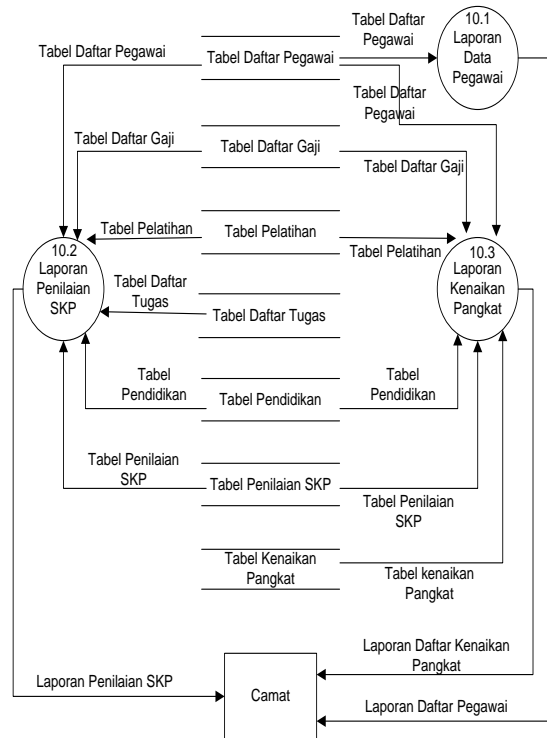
Tabel Daftar Pegawai

10.1 Laporan Data Pegawai

Tabel Daftar Pegawai

Tabel Daftar Pegawai

Tabel Daftar Pegawai

Tabel Daftar Gaji

Tabel Daftar Gaji

Tabel Daftar Gaji

Tabel Pelatihan

Tabel Pelatihan

Tabel Pelatihan

10.2 Laporan Penilaian SKP

10.3 Laporan Kenaikan Pangkat

Tabel Daftar Tugas

Tabel Daftar Tugas

Tabel Pendidikan

Tabel Pendidikan

Tabel Pendidikan

Tabel Penilaian SKP

Tabel Penilaian SKP

Tabel Penilaian SKP

Tabel Kenaikan Pangkat

Tabel kenaikan Pangkat

Laporan Daftar Kenaikan Pangkat

Laporan Penilaian SKP

Camat

Laporan Daftar Pegawai